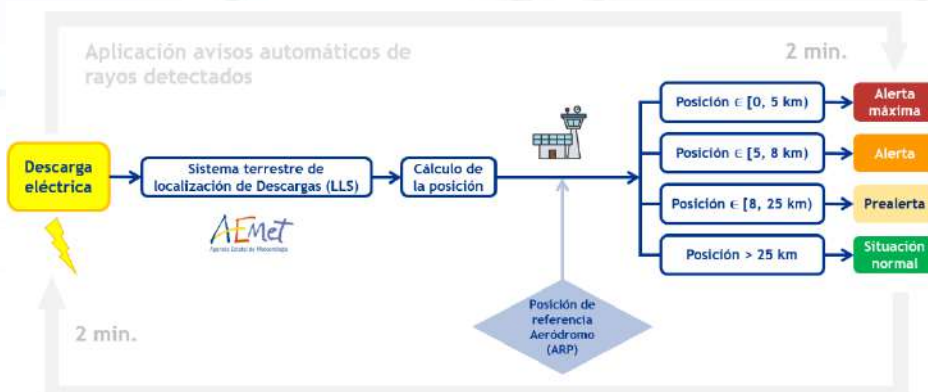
Aplicación avisos automáticos de rayos detectados

2 min.

Descarga eléctrica

Sistema terrestre de localización de Descargas (LLS)

AEMet
Agencia Estatal de Meteorología

Cálculo de la posición

Posición de referencia Aeródromo (ARP)

Posición ∈ [0, 5 km)

Alerta máxima

Posición ∈ [5, 8 km)

Alerta

Posición ∈ [8, 25 km)

Prealerta

Posición > 25 km

Situación normal

2 min.